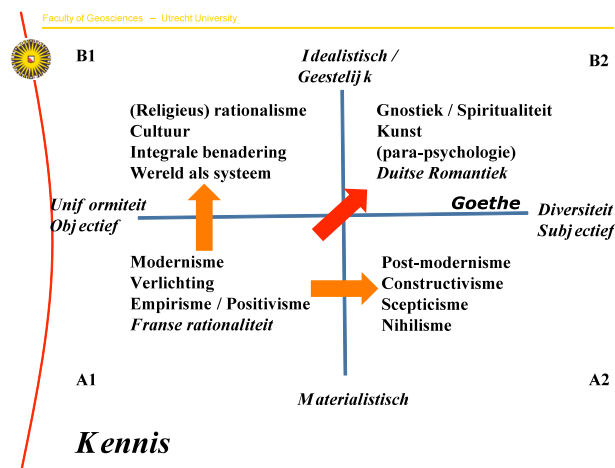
Faculty of Geosciences – Utrecht University

B1

Idealistisch / Geestelijk

B2

(Religieus) rationalisme
Cultuur
Integrale benadering
Wereld als systeem

Gnostiek / Spiritualiteit
Kunst
(para-psychologie)
*Duitse Romantiek*

*Unif ormiteit Obj ectief*

**Goethe**

*Diversiteit Subj ectief*

Modernisme
Verlichting
Empirisme / Positivisme
*Franse rationaliteit*

Post-modernisme
Constructivisme
Scepticisme
Nihilisme

A1

A2

*Materialistisch*

*Kennis*